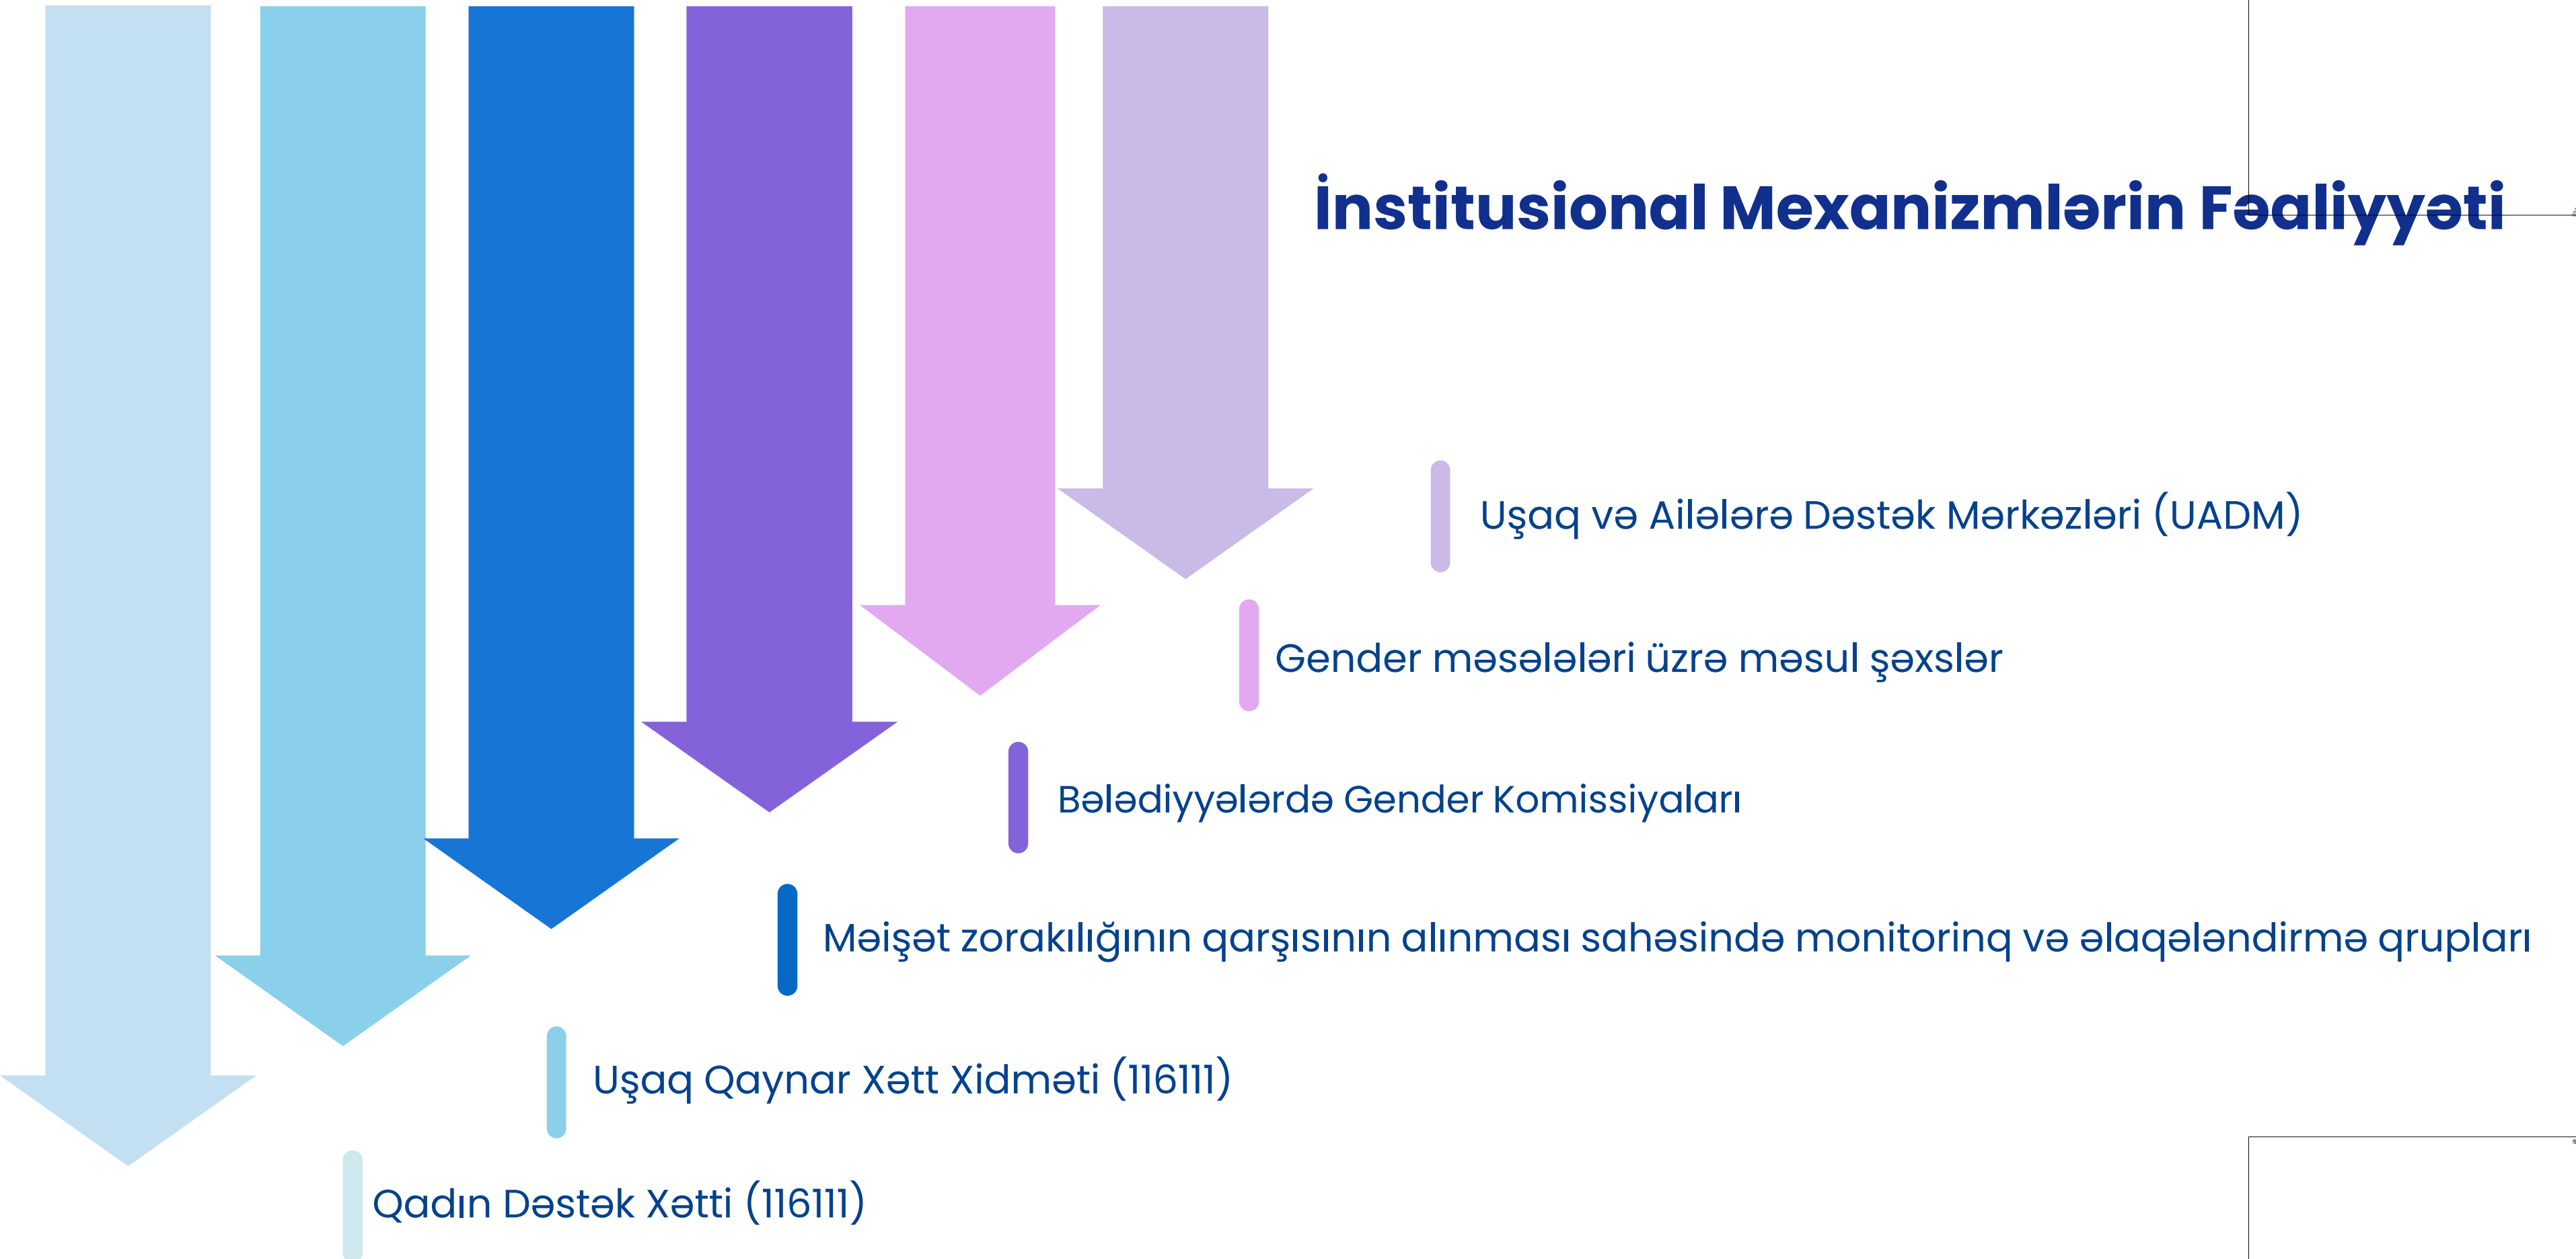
İnstitusional Mexanizmlərin Fəaliyyəti

Uşaq və Ailələrə Dəstək Mərkəzləri (UADM)

Gender məsələləri üzrə məsul şəxslər

Bələdiyyələrdə Gender Komissiyaları

Məişət zorakılığının qarşısının alınması sahəsində monitorinq və əlaqələndirmə qrupları

Uşaq Qaynar Xətt Xidməti (116111)

Qadın Dəstək Xətti (116111)